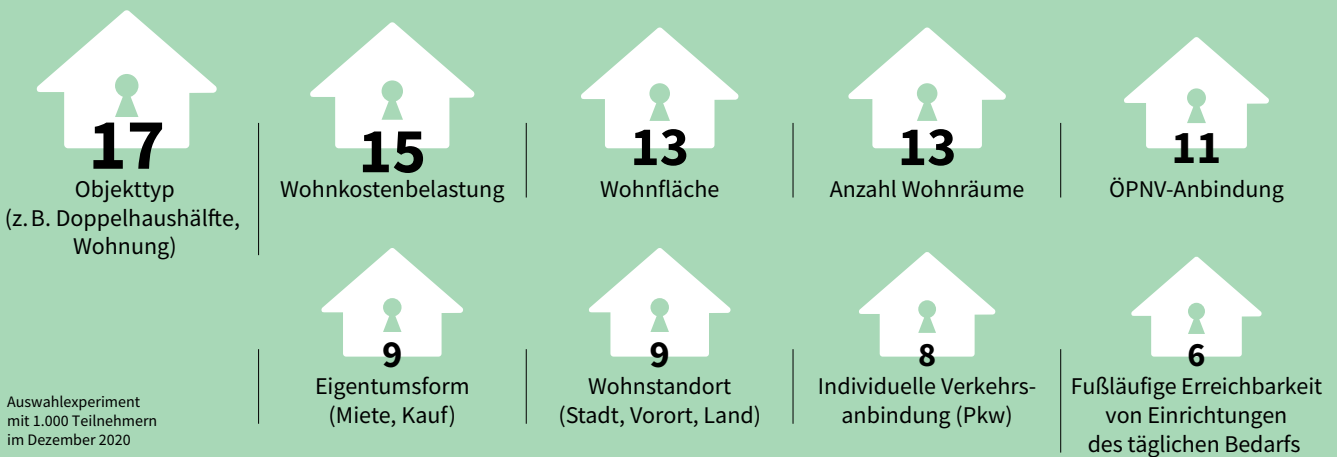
17
Objekttyp
(z. B. Doppelhaushälfte, Wohnung)

15
Wohnkostenbelastung

13
Wohnfläche

13
Anzahl Wohnräume

11
ÖPNV-Anbindung

Auswahlexperiment
mit 1.000 Teilnehmern
im Dezember 2020

9
Eigentumsform
(Miete, Kauf)

9
Wohnstandort
(Stadt, Vorort, Land)

8
Individuelle Verkehrsanbindung (Pkw)

6
Fußläufige Erreichbarkeit von Einrichtungen des täglichen Bedarfs